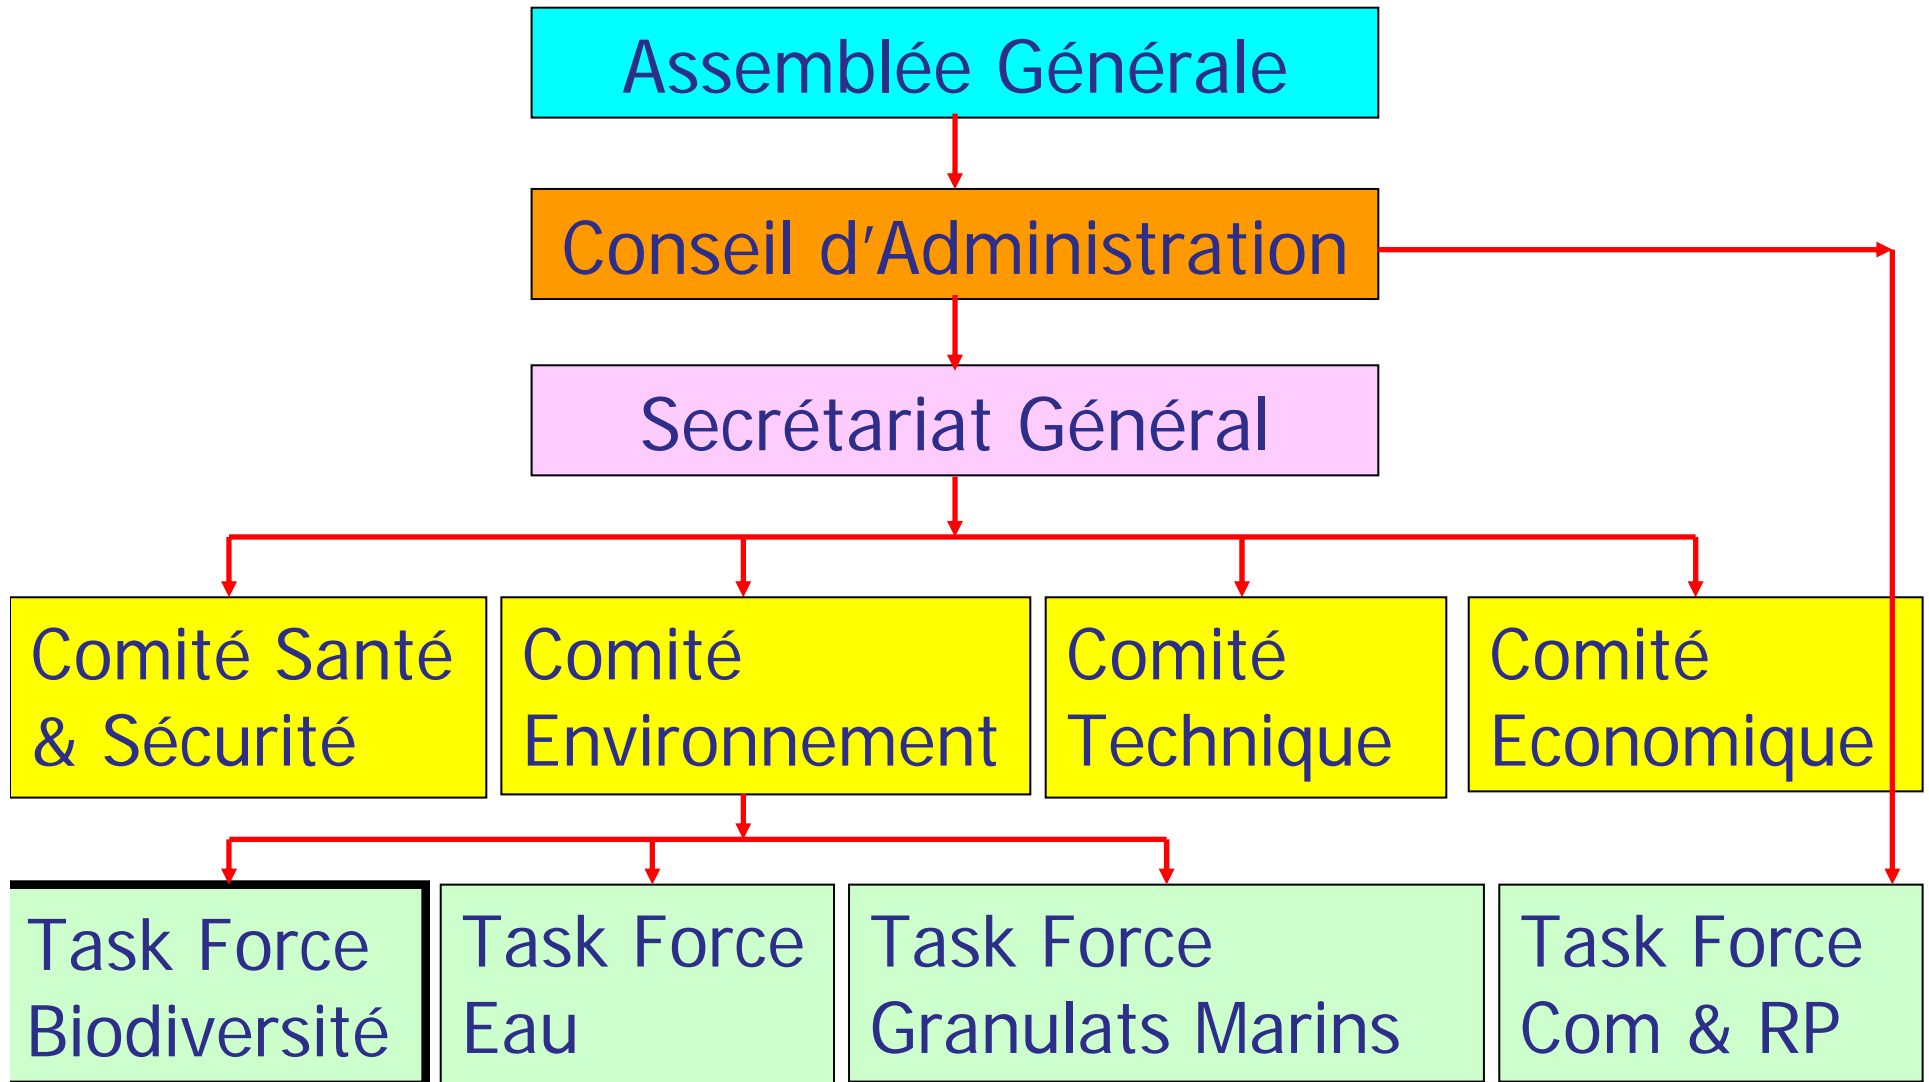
Assemblée Générale

Conseil d'Administration

Secrétariat Général

Comité Santé & Sécurité

Comité Environnement

Comité Technique

Comité Economique

Task Force Biodiversité

Task Force Eau

Task Force Granulats Marins

Task Force Com & RP